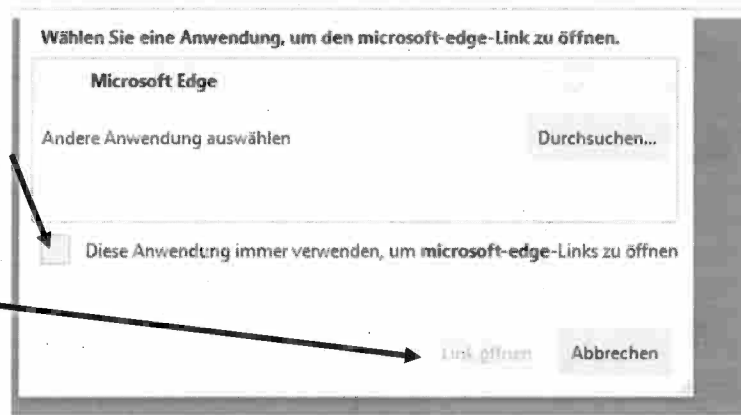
Wählen Sie eine Anwendung, um den microsoft-edge-Link zu öffnen.

Microsoft Edge

Andere Anwendung auswählen

Durchsuchen...

Diese Anwendung immer verwenden, um microsoft-edge-Links zu öffnen

Link öffnen

Abbrechen